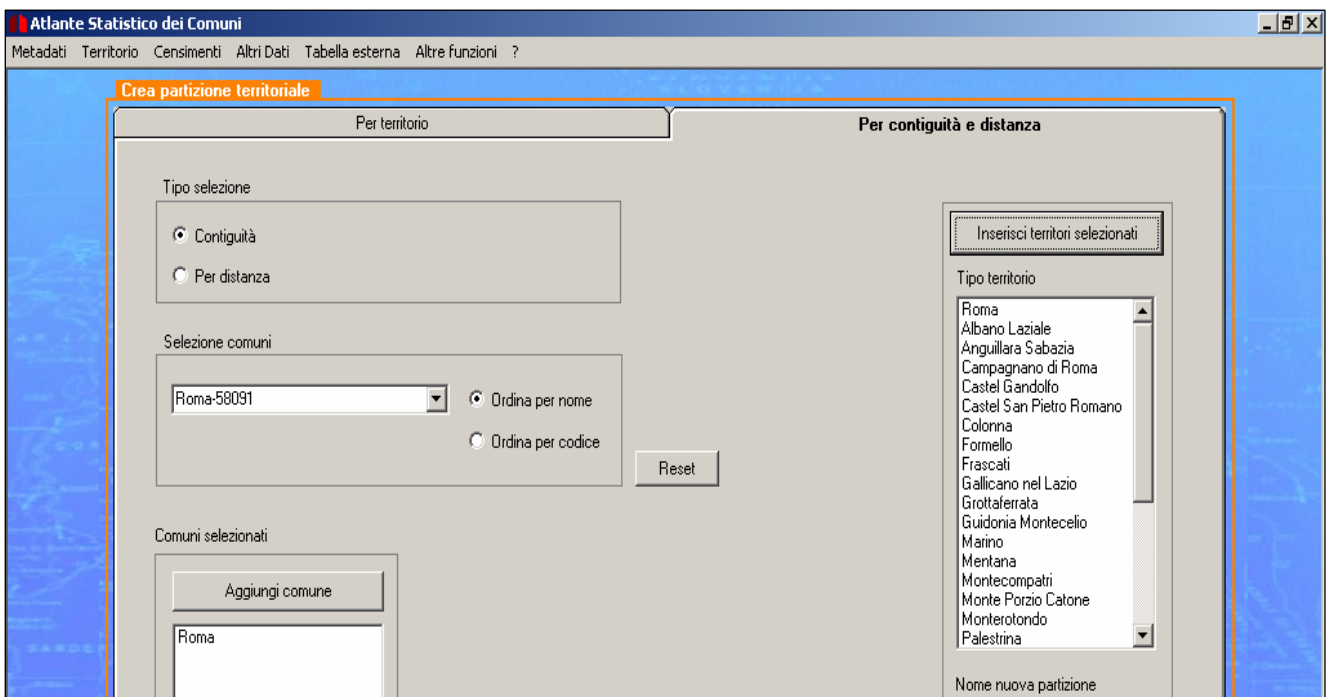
Atlante Statistico dei Comuni

Metadati Territorio Censimenti Altri Dati Tabella esterna Altre funzioni ?

Crea partizione territoriale

Per territorio

Per contiguità e distanza

Tipo selezione

Contiguità

Per distanza

Selezione comuni

Roma-58091

Ordina per nome

Ordina per codice

Reset

Comuni selezionati

Aggiungi comune

Roma

Inserisci territori selezionati

Tipo territorio

Roma
Albano Laziale
Anguillara Sabazia
Campagnano di Roma
Castel Gandolfo
Castel San Pietro Romano
Colonna
Formello
Frascati
Gallicano nel Lazio
Grottaferrata
Guidonia Montecelio
Marino
Mentana
Montecompatri
Monte Porzio Catone
Monterotondo
Palestrina

Nome nuova partizione